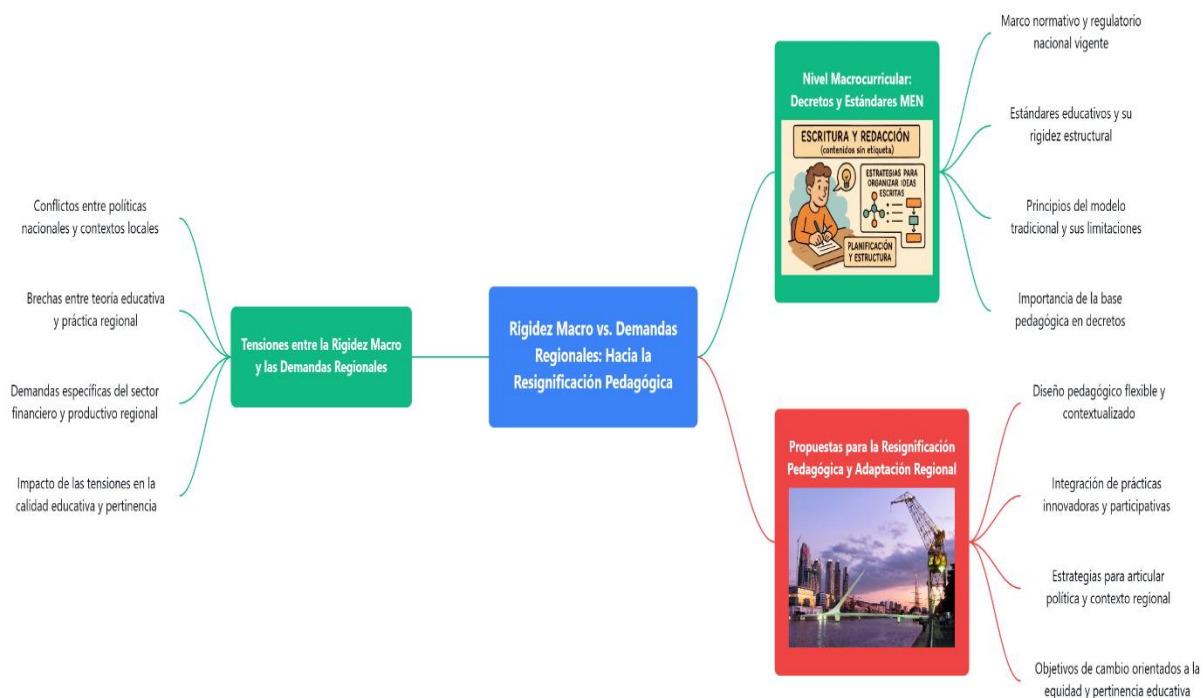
Rigidez Macro vs. Demandas Regionales: Hacia la Resignificación Pedagógica

Tensiones entre la Rigidez Macro y las Demandas Regionales

Conflictos entre políticas nacionales y contextos locales

Brechas entre teoría educativa y práctica regional

Demandas específicas del sector financiero y productivo regional

Impacto de las tensiones en la calidad educativa y pertinencia

Nivel Macrocurricular: Decretos y Estándares MEN

ESCRITURA Y REDACCIÓN
(contenidos sin etiqueta)

ESTRATEGIAS PARA ORGANIZAR IDEAS ESCRITAS

PLANIFICACIÓN Y ESTRUCTURA

Marco normativo y regulatorio nacional vigente

Estándares educativos y su rigidez estructural

Principios del modelo tradicional y sus limitaciones

Importancia de la base pedagógica en decretos

Propuestas para la Resignificación Pedagógica y Adaptación Regional

Diseño pedagógico flexible y contextualizado

Integración de prácticas innovadoras y participativas

Estrategias para articular política y contexto regional

Objetivos de cambio orientados a la equidad y pertinencia educativa